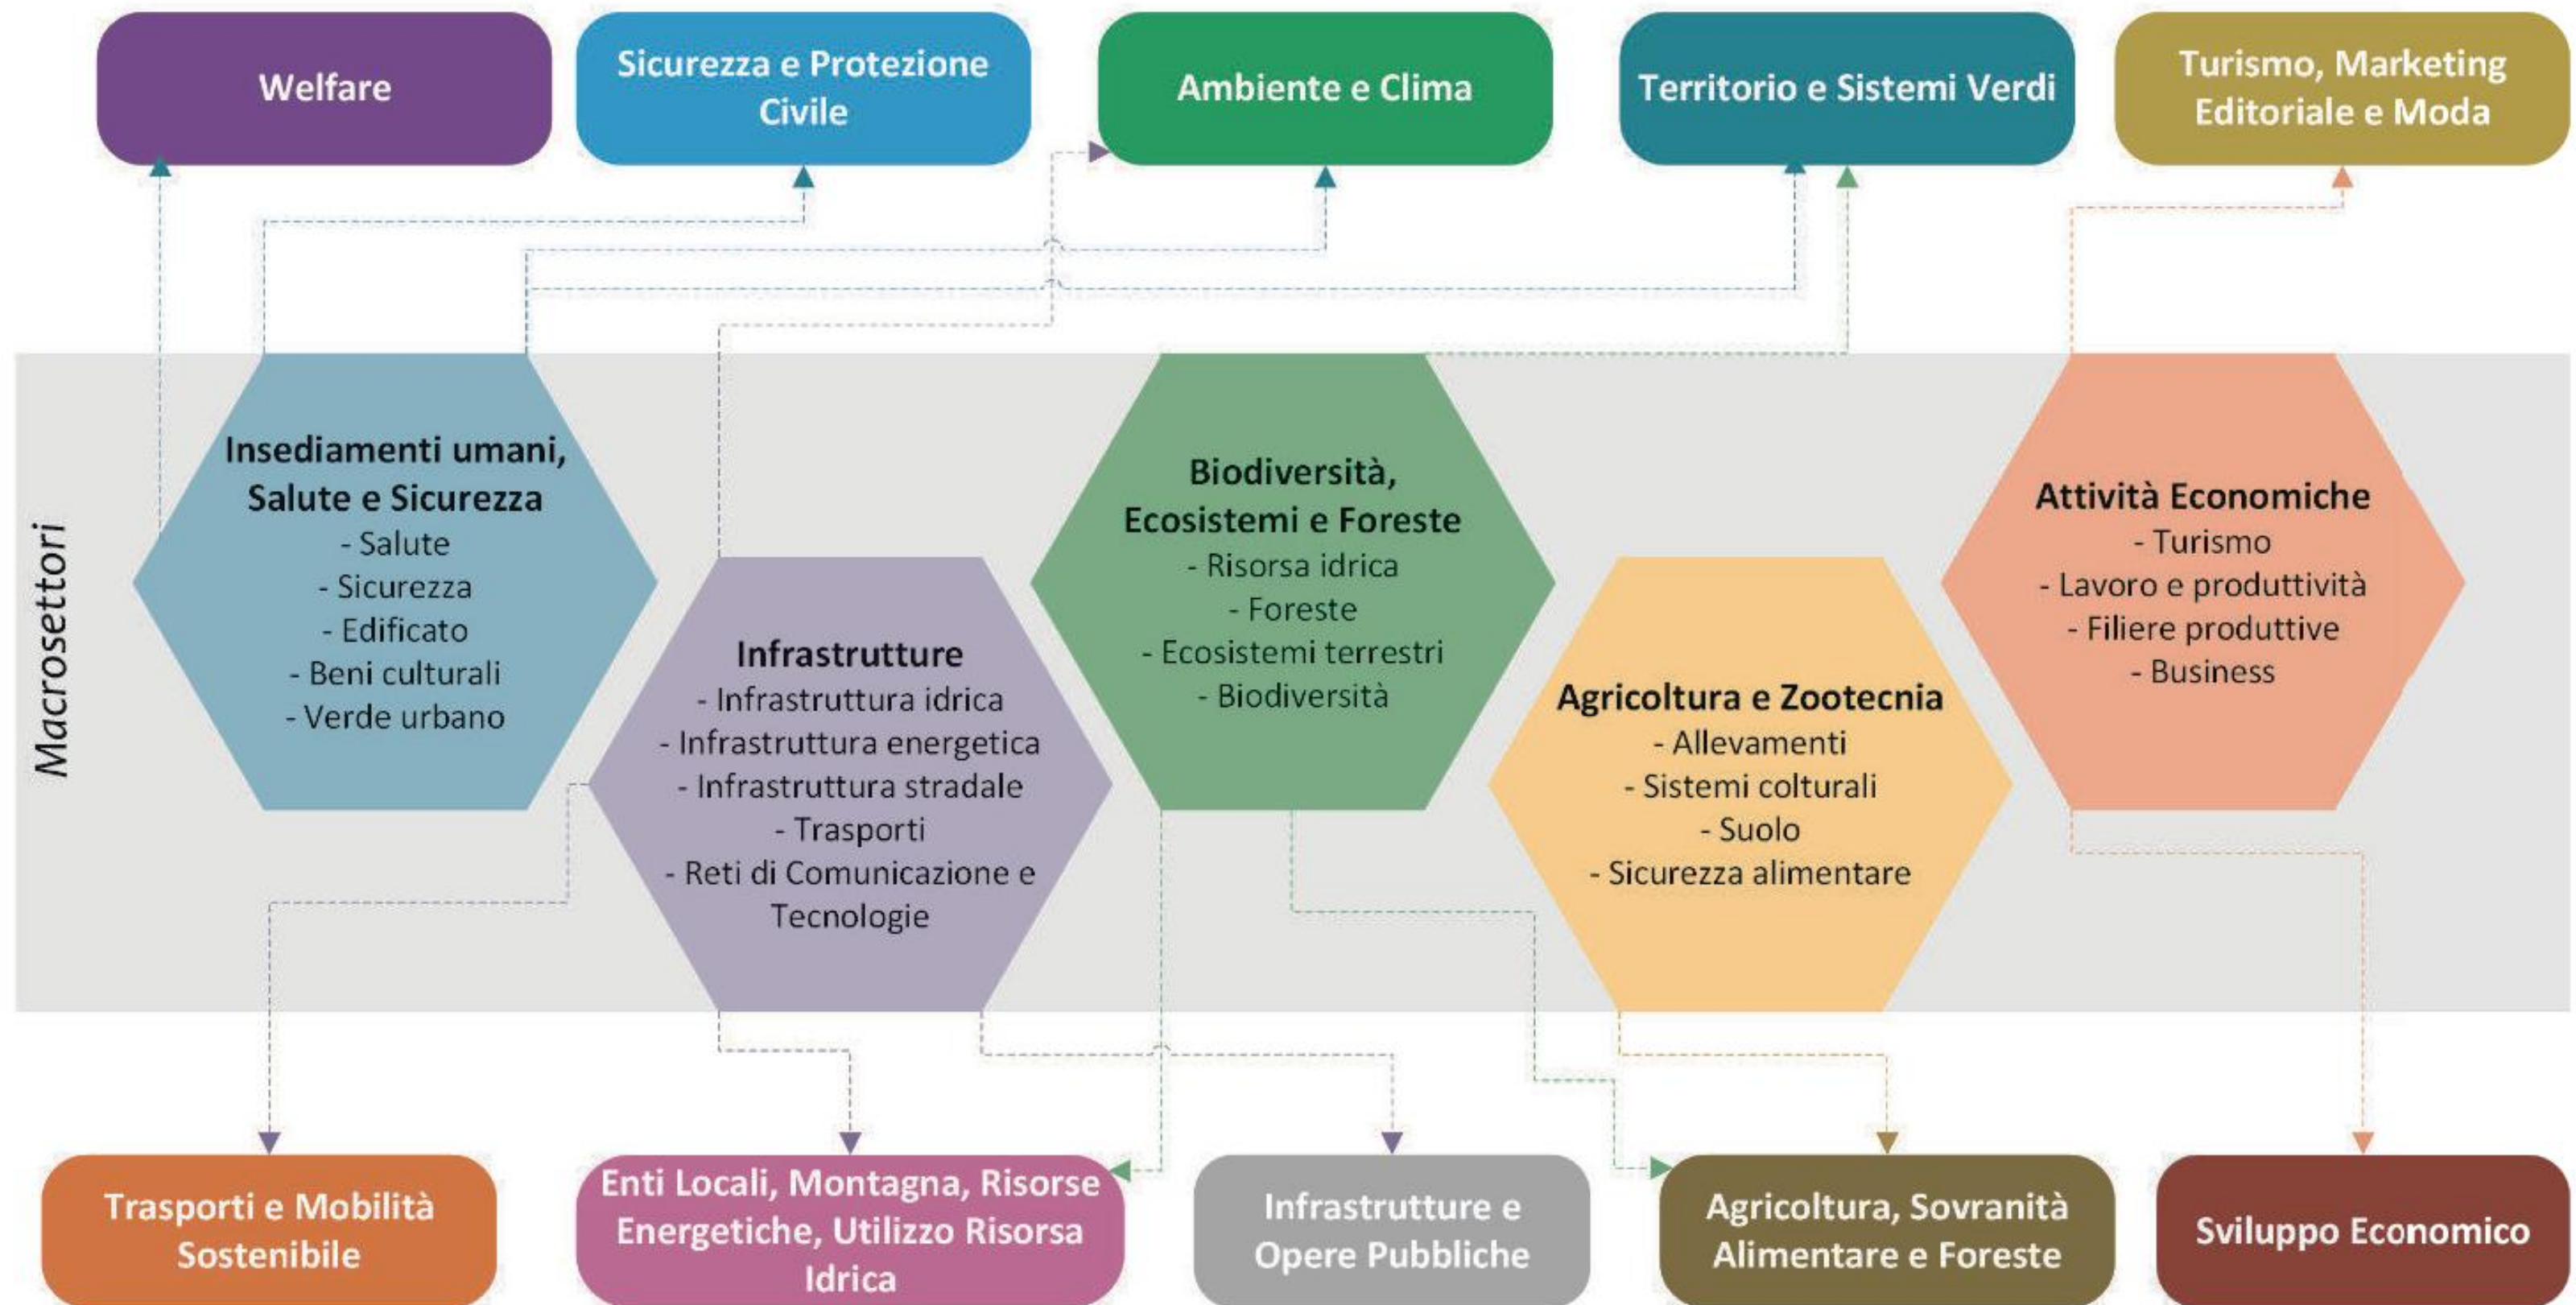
Welfare

Sicurezza e Protezione Civile

Ambiente e Clima

Territorio e Sistemi Verdi

Turismo, Marketing Editoriale e Moda

Macrosettori

Insediamenti umani, Salute e Sicurezza
- Salute
- Sicurezza
- Edificato
- Beni culturali
- Verde urbano

Infrastrutture
- Infrastruttura idrica
- Infrastruttura energetica
- Infrastruttura stradale
- Trasporti
- Reti di Comunicazione e Tecnologie

Biodiversità, Ecosistemi e Foreste
- Risorsa idrica
- Foreste
- Ecosistemi terrestri
- Biodiversità

Agricoltura e Zootecnia
- Allevamenti
- Sistemi colturali
- Suolo
- Sicurezza alimentare

Attività Economiche
- Turismo
- Lavoro e produttività
- Filiere produttive
- Business

Trasporti e Mobilità Sostenibile

Enti Locali, Montagna, Risorse Energetiche, Utilizzo Risorsa Idrica

Infrastrutture e Opere Pubbliche

Agricoltura, Sovranità Alimentare e Foreste

Sviluppo Economico